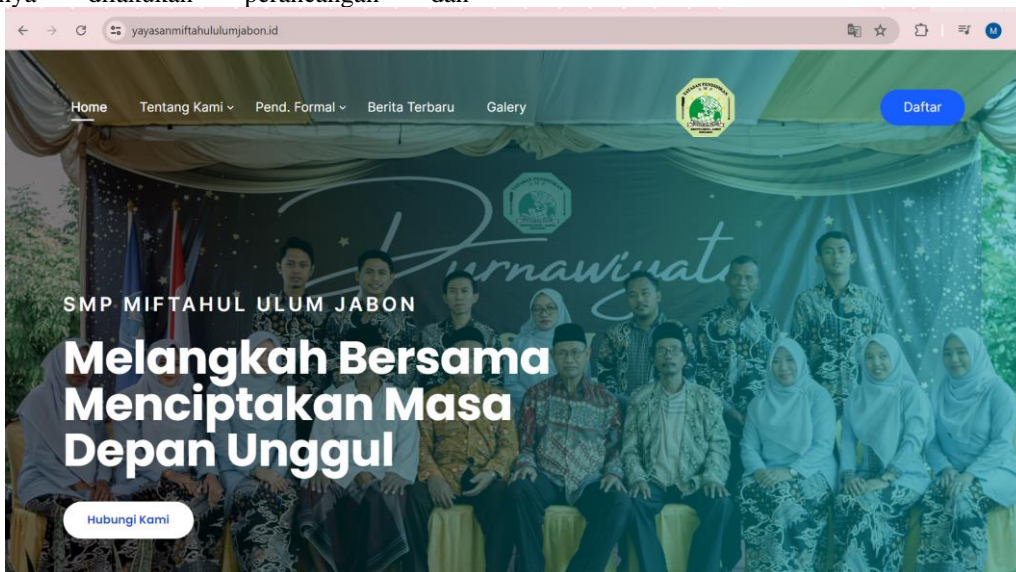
nya dilakukan perancangan dan

yayasanmiftahulululumjabon.id

M

Home Tentang Kami Pend. Formal Berita Terbaru Galery

Daftar

Purnawiyata

SMP MIFTAHUL ULUM JABON

Melangkah Bersama Menciptakan Masa Depan Unggul

Hubungi Kami